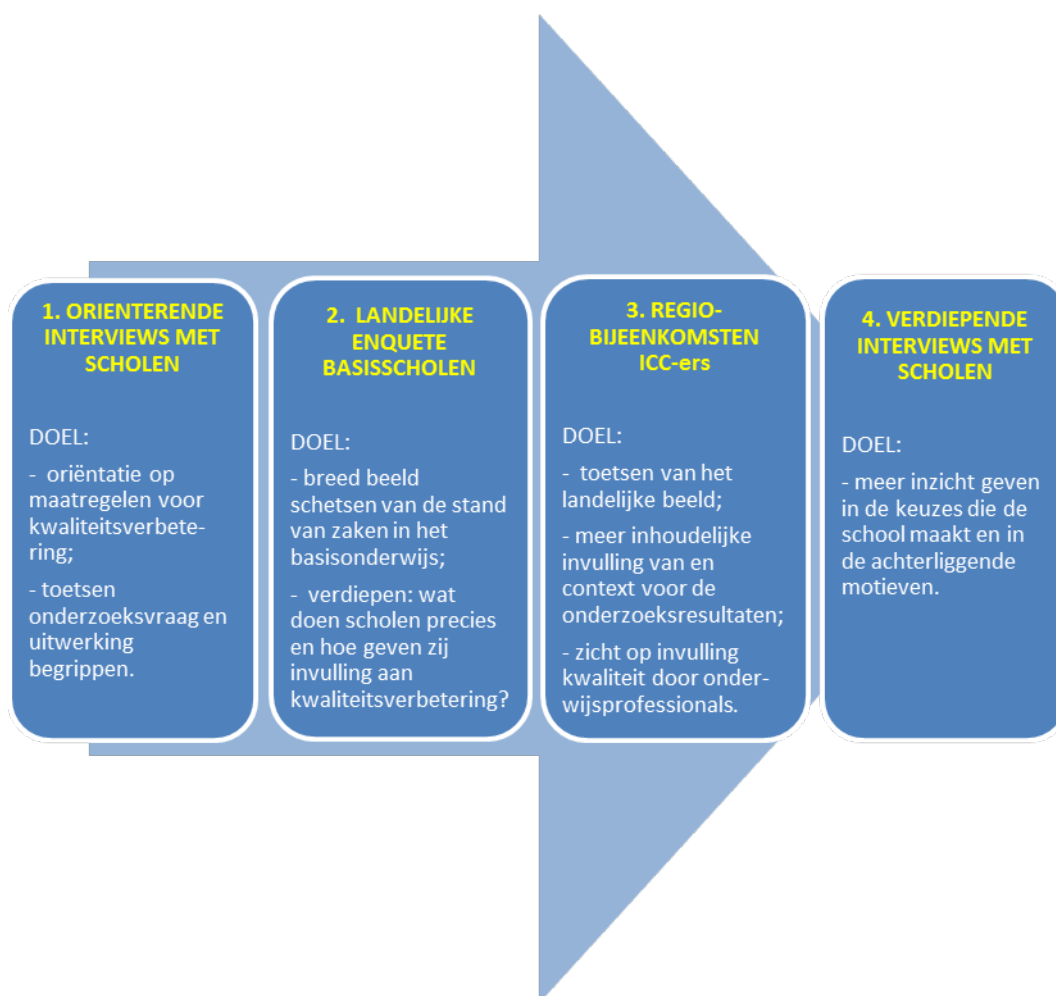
1. ORIENTERENDE INTERVIEWS MET SCHOLEN

DOEL:

- oriëntatie op maatregelen voor kwaliteitsverbetering;

- toetsen onderzoeksvraag en uitwerking begrippen.

2. LANDELIJKE ENQUETE BASISSCHOLEN

DOEL:

- breed beeld schetsen van de stand van zaken in het basisonderwijs;

- verdiepen: wat doen scholen precies en hoe geven zij invulling aan kwaliteitsverbetering?

3. REGIO-BIJEENKOMSTEN ICC-ers

DOEL:

- toetsen van het landelijke beeld;

- meer inhoudelijke invulling van en context voor de onderzoeksresultaten;

- zicht op invulling kwaliteit door onderwijsprofessionals.

4. VERDIEPENDE INTERVIEWS MET SCHOLEN

DOEL:

- meer inzicht geven in de keuzes die de school maakt en in de achterliggende motieven.